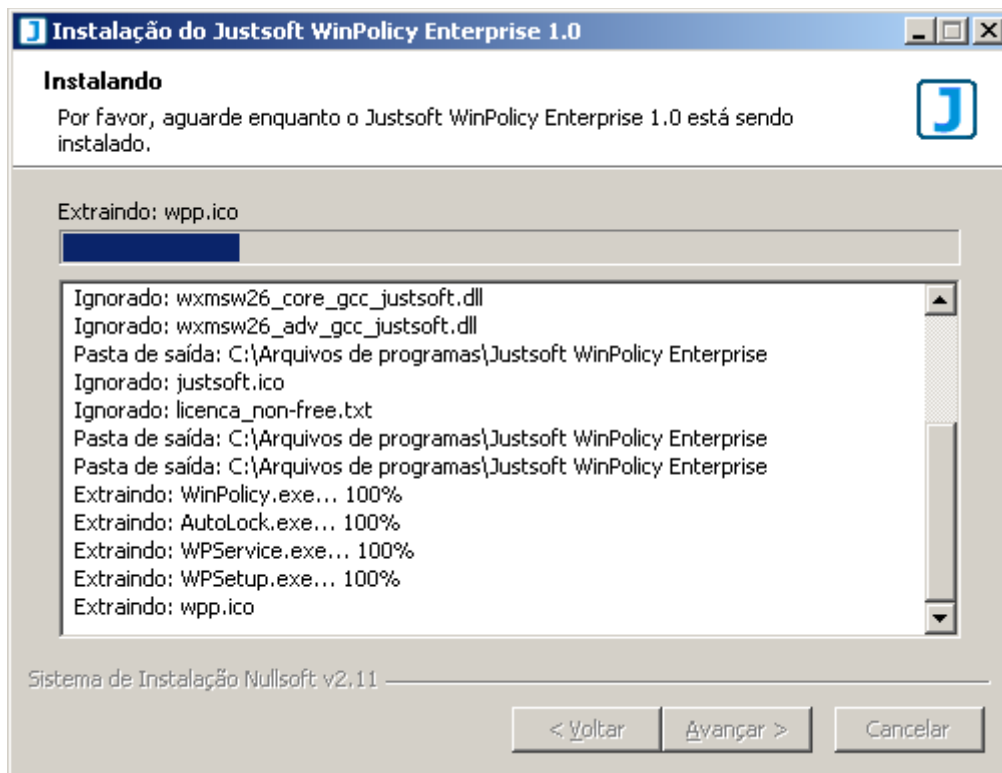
Instalação do Justsoft WinPolicy Enterprise 1.0

Instalando

Por favor, aguarde enquanto o Justsoft WinPolicy Enterprise 1.0 está sendo instalado.

Extraindo: wpp.ico

Ignorado: wxmsw26_core_gcc_justsoft.dll
Ignorado: wxmsw26_adv_gcc_justsoft.dll
Pasta de saída: C:\Arquivos de programas\Justsoft WinPolicy Enterprise
Ignorado: justsoft.ico
Ignorado: licenca_non-free.txt
Pasta de saída: C:\Arquivos de programas\Justsoft WinPolicy Enterprise
Pasta de saída: C:\Arquivos de programas\Justsoft WinPolicy Enterprise
Extraindo: WinPolicy.exe... 100%
Extraindo: AutoLock.exe... 100%
Extraindo: WPService.exe... 100%
Extraindo: WPSetup.exe... 100%
Extraindo: wpp.ico

Sistema de Instalação Nullsoft v2.11

< Voltar | Avançar > | Cancelar